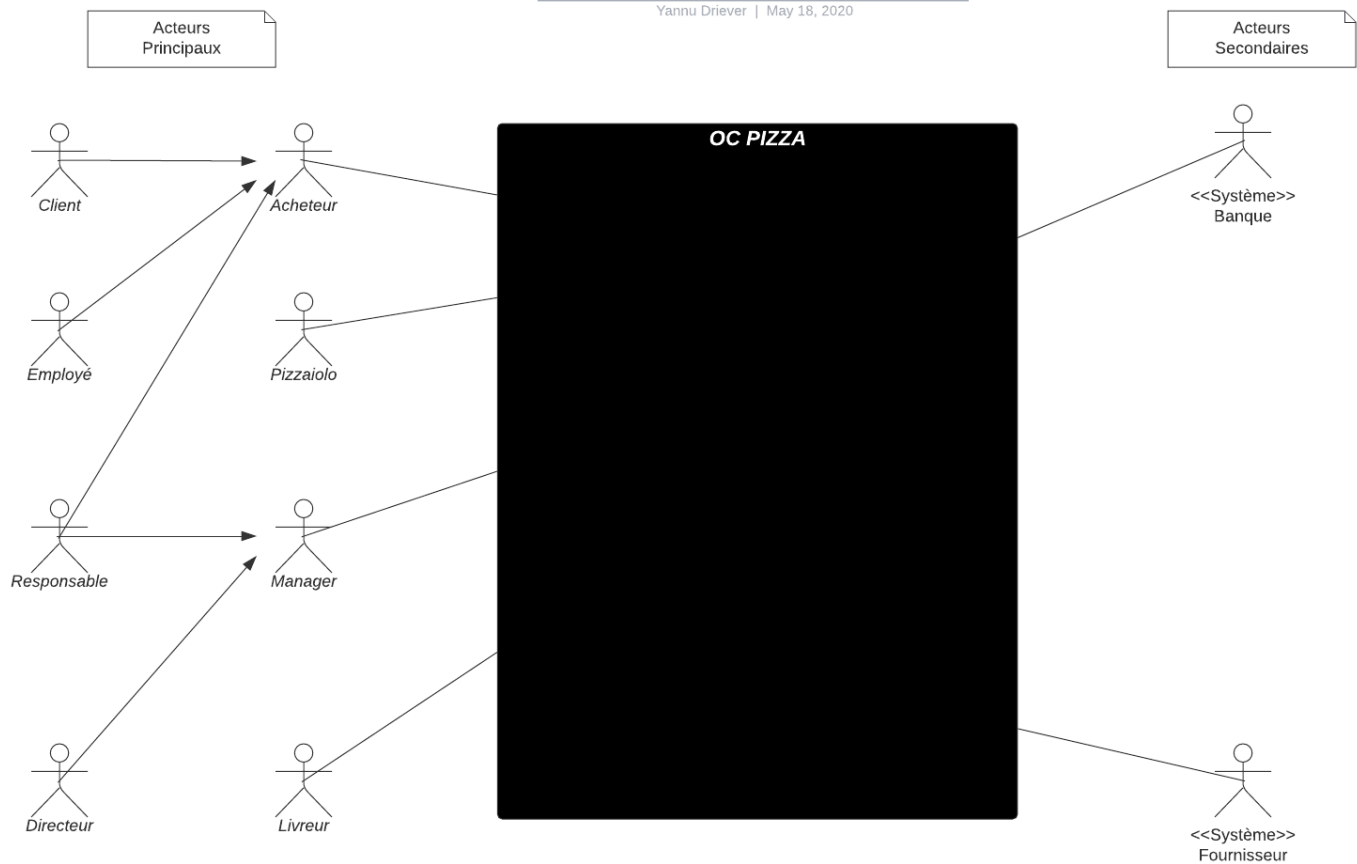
Yannu Driever | May 18, 2020

Acteurs Principaux

Acteurs Secondaires

OC PIZZA

Client

Acheteur

<<Système>>
Banque

Employé

Pizzaiolo

Responsable

Manager

Directeur

Livreur

<<Système>>
Fournisseur